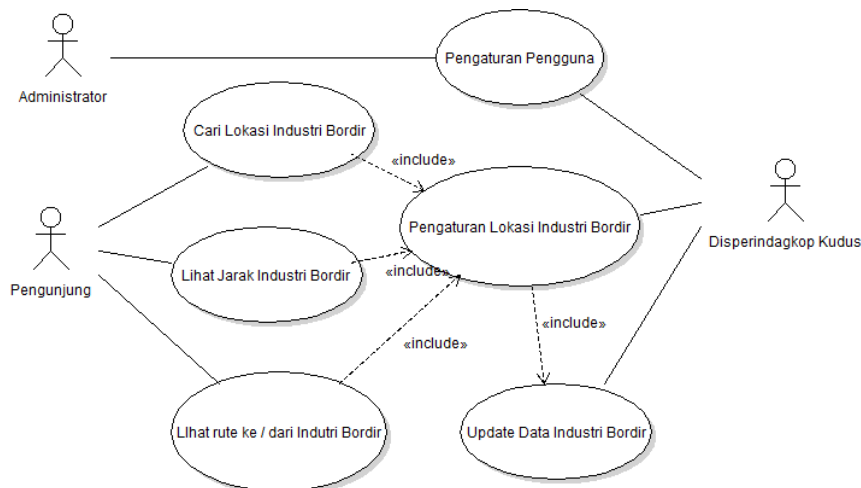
Administrator

Pengaturan Pengguna

Cari Lokasi Industri Bordir

«include»

Pengunjung

Pengaturan Lokasi Industri Bordir

Disperindagkop Kudus

Lihat Jarak Industri Bordir

«include»

«include»

«include»

LIhat rute ke / dari Indutri Bordir

Update Data Industri Bordir